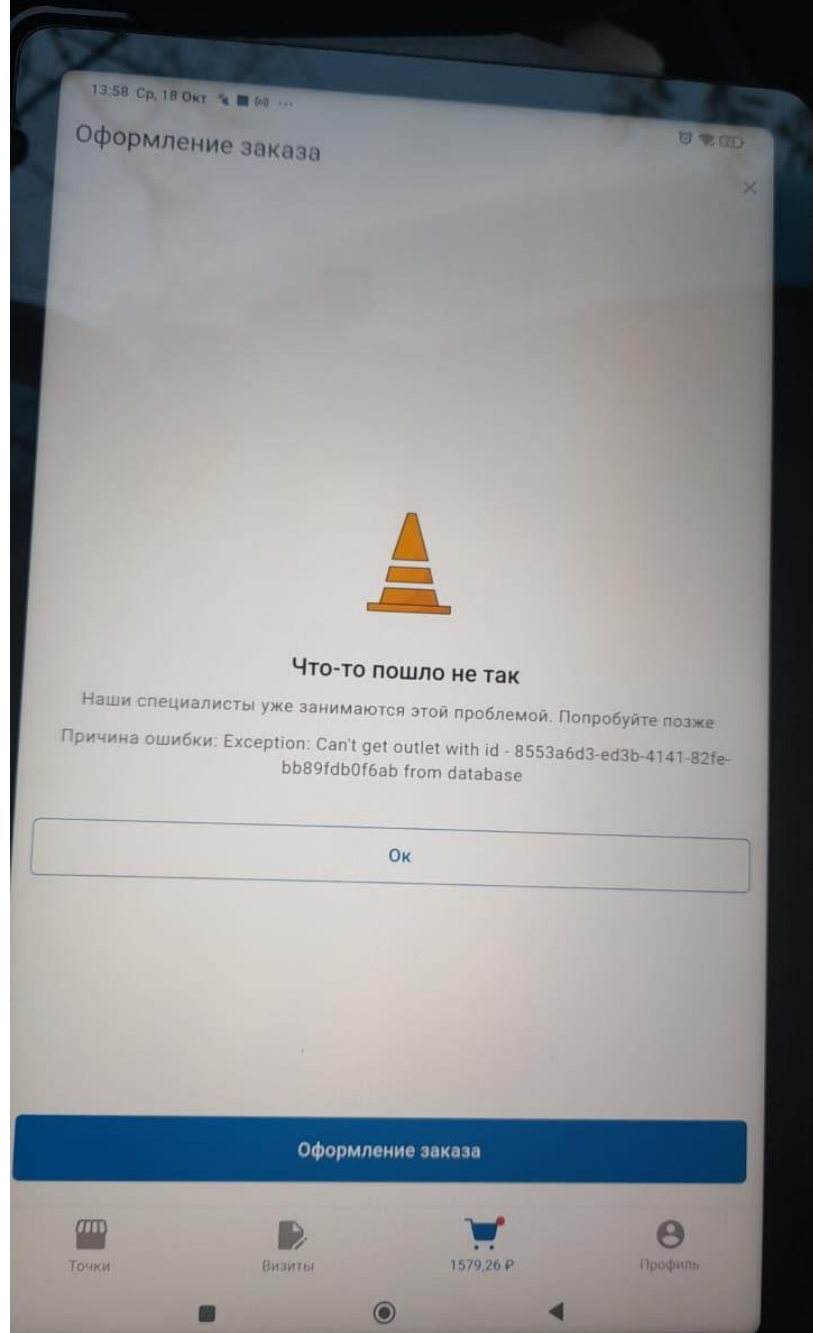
13:58 Ср, 18 Окт

Оформление заказа

×

Что-то пошло не так

Наши специалисты уже занимаются этой проблемой. Попробуйте позже

Причина ошибки: Exception: Can't get outlet with id - 8553a6d3-ed3b-4141-82fe-bb89fdb0f6ab from database

Ок

Оформление заказа

Точки

Визиты

1579,26 ₽

Профиль